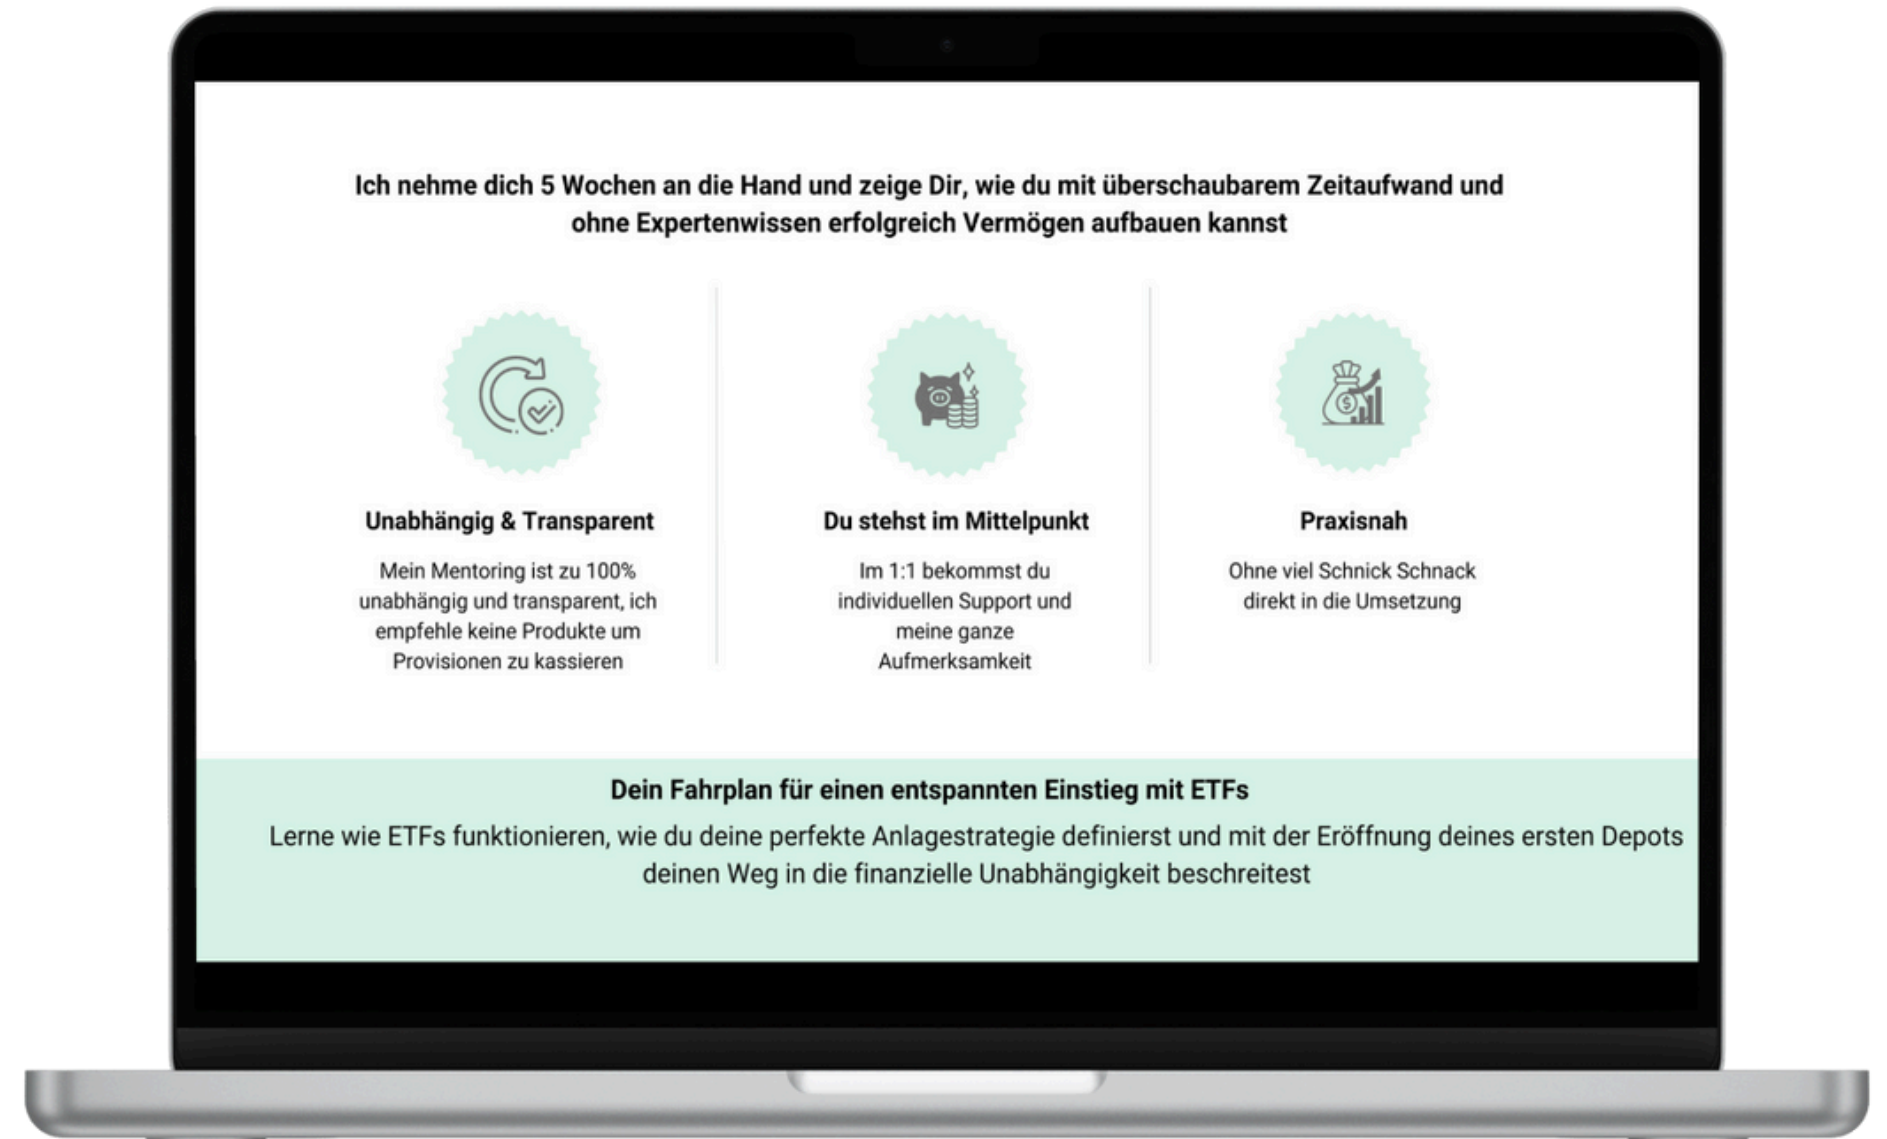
Ich nehme dich 5 Wochen an die Hand und zeige Dir, wie du mit überschaubarem Zeitaufwand und ohne Expertenwissen erfolgreich Vermögen aufbauen kannst

Unabhängig & Transparent

Mein Mentoring ist zu 100% unabhängig und transparent, ich empfehle keine Produkte um Provisionen zu kassieren

Du stehst im Mittelpunkt

Im 1:1 bekommst du individuellen Support und meine ganze Aufmerksamkeit

Praxisnah

Ohne viel Schnick Schnack direkt in die Umsetzung

Dein Fahrplan für einen entspannten Einstieg mit ETFs

Lerne wie ETFs funktionieren, wie du deine perfekte Anlagestrategie definierst und mit der Eröffnung deines ersten Depots deinen Weg in die finanzielle Unabhängigkeit beschreitest